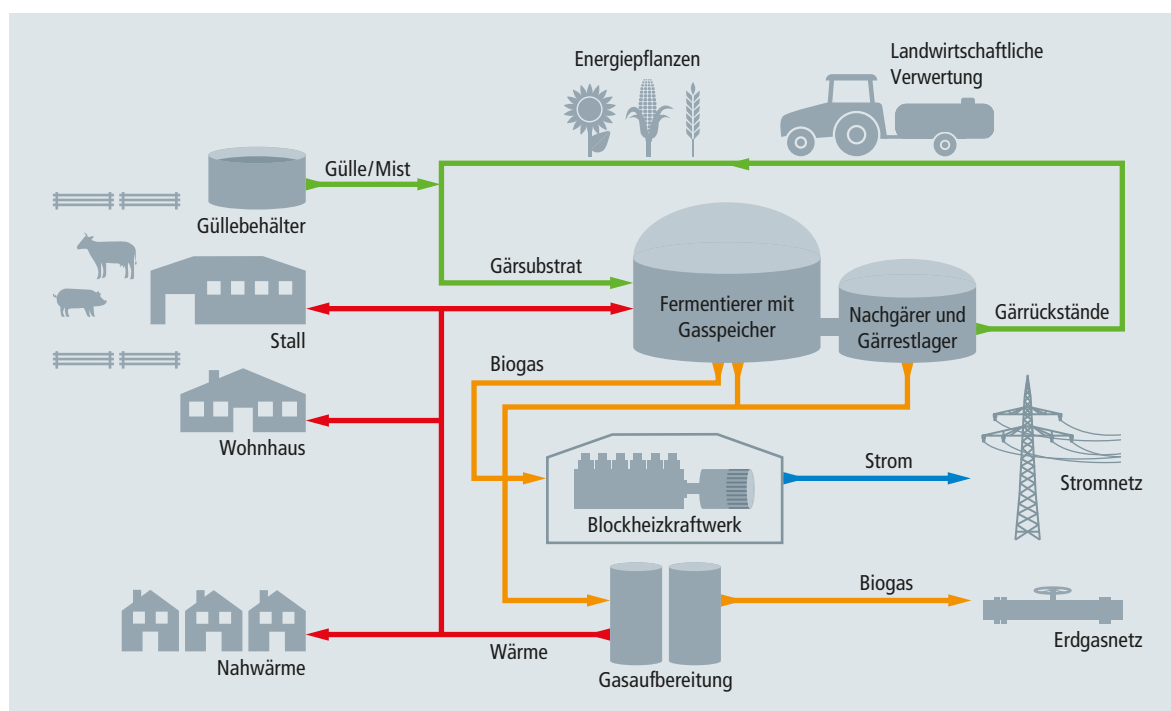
Energiepflanzen

Landwirtschaftliche Verwertung

Gülle/Mist

Güllebehälter

Gärsubstrat

Stall

Fermentierer mit Gasspeicher

Nachgärer und Gärrestlager

Gärrückstände

Biogas

Wohnhaus

Strom

Stromnetz

Blockheizkraftwerk

Biogas

Erdgasnetz

Nahwärme

Wärme

Gasaufbereitung